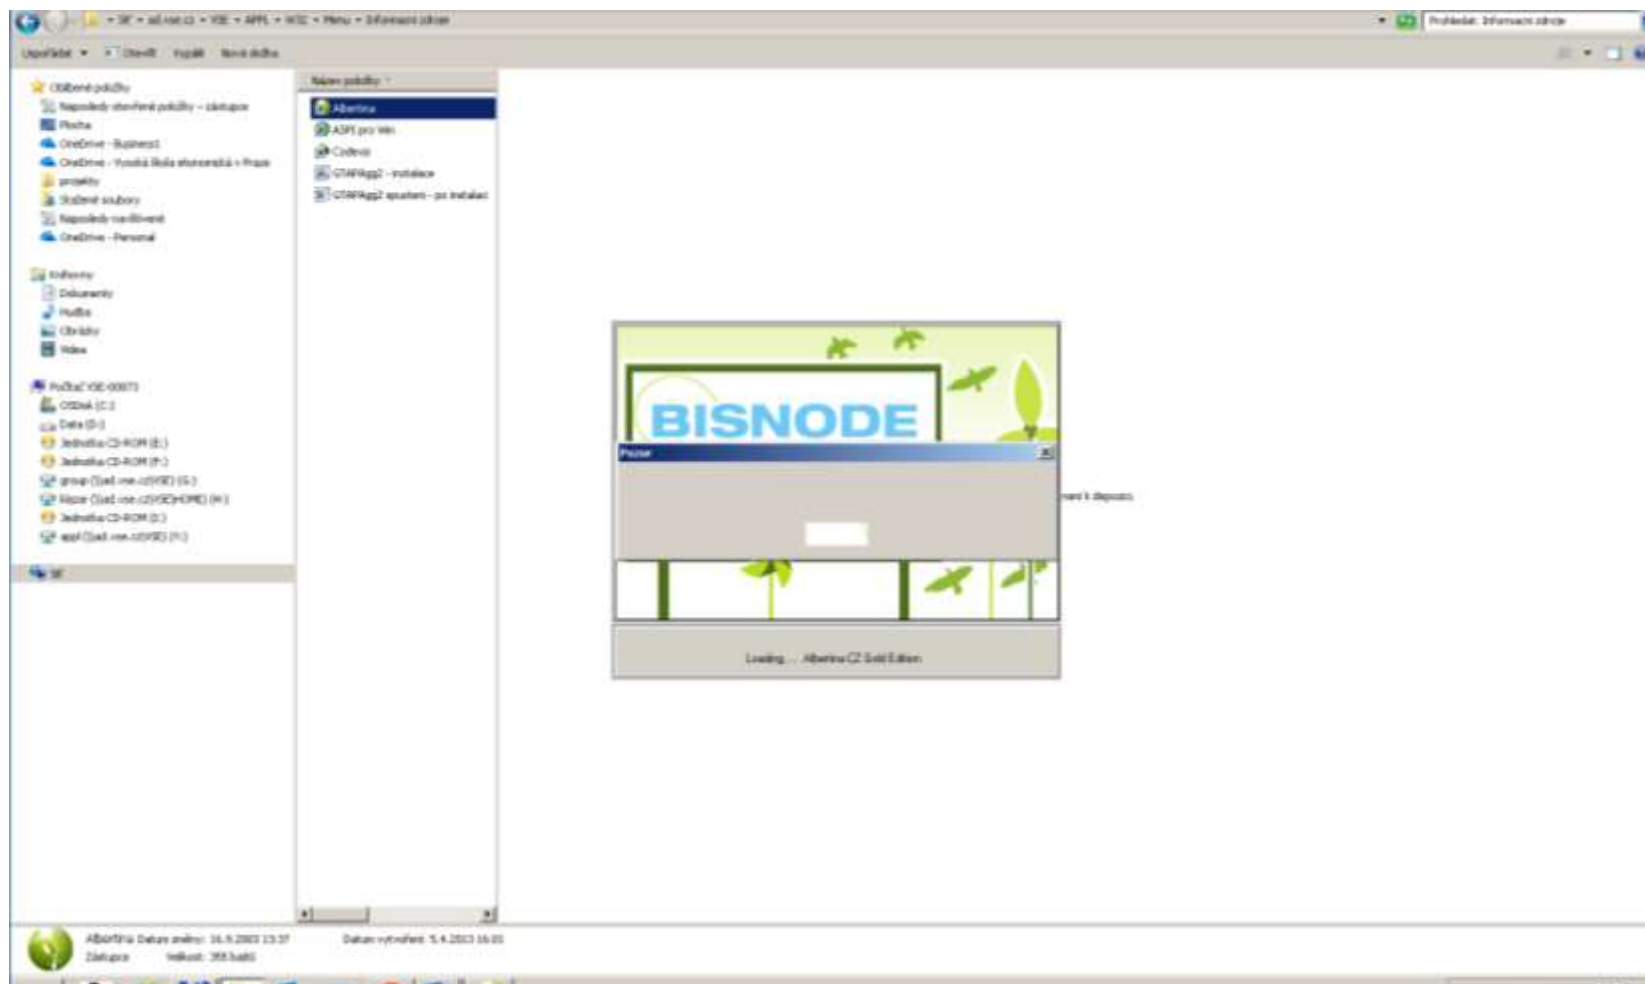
SF • ad.vse.cz • VSE • APPL • WSE • Menu • Informační zdroje

Prohledat: Informační zdroje

Uspořádat ▾ Otevřít Vypálit Nová složka

Oblíbené položky
Naposledy otevřené položky – zástupce
Plocha
OneDrive - Business1
OneDrive - Vysoká škola ekonomická v Praze
projekty
Stažené soubory
Naposledy navštívené
OneDrive - Personal

Knihovny
Dokumenty
Hudba
Obrázky
Videa

Počítač VSE-00073
OSDisk (C:)
Data (D:)
Jednotka CD-ROM (E:)
Jednotka CD-ROM (F:)
group (\\ad.vse.cz\VSE) (G:)
Název (\\ad.vse.cz\VSE\HOME) (H:)
Jednotka CD-ROM (I:)
appl (\\ad.vse.cz\VSE) (P:)

SF

Název položky

Albertina
ASPI pro Win
Codexis
GTAP/Agg2 - instalace
GTAP/Agg2 spuštění - po instalaci

BISNODE

Pozor

není k dispozici.

Loading.... Albertina CZ Gold Edition

Albertina Datum změny: 16.9.2003 13:37 Datum vytvoření: 5.4.2013 16:05
Zástupce Velikost: 355 bajtů